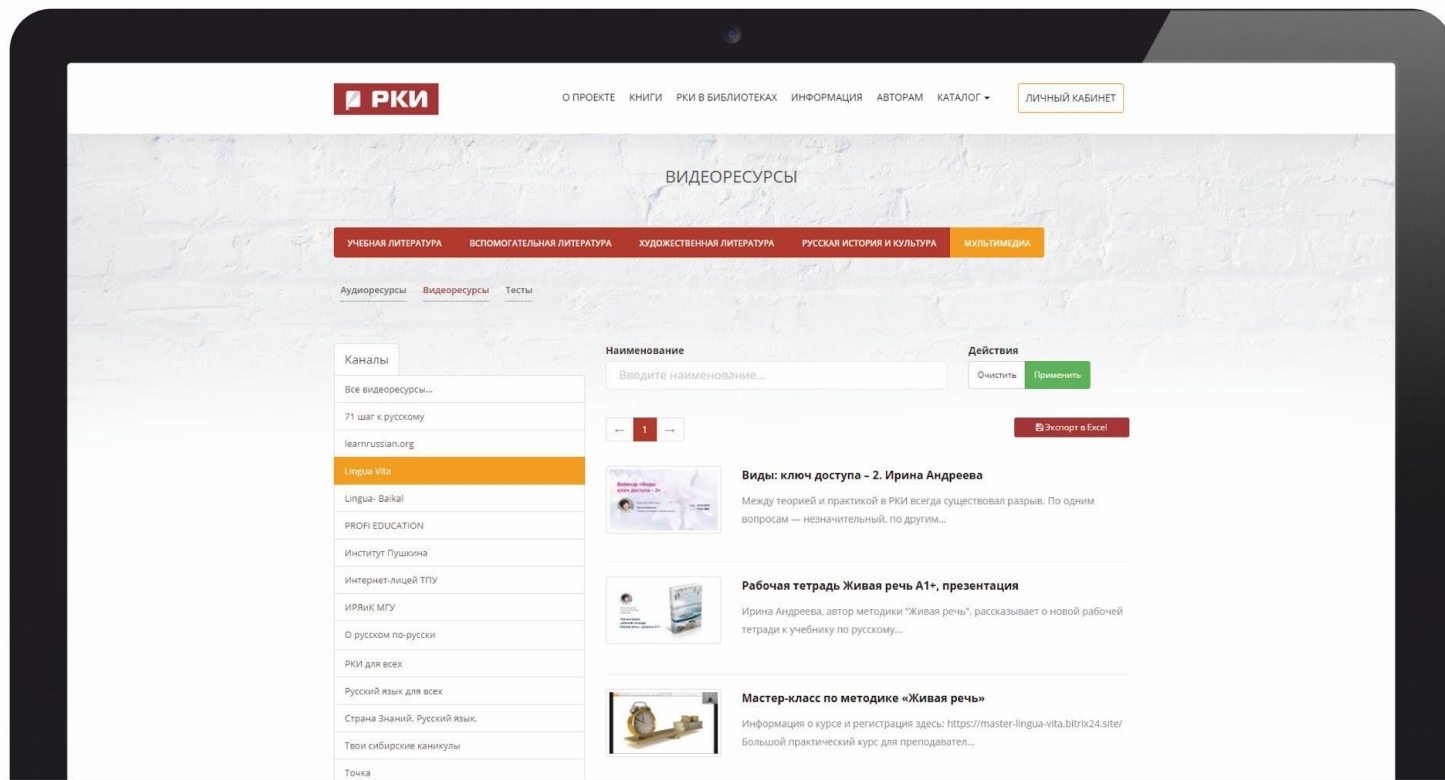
РКИ

О ПРОЕКТЕ КНИГИ РКИ В БИБЛИОТЕКАХ ИНФОРМАЦИЯ АВТОРАМ КАТАЛОГ ▾ ЛИЧНЫЙ КАБИНЕТ

ВИДЕОРЕСУРСЫ

УЧЕБНАЯ ЛИТЕРАТУРА ВСПОМОГАТЕЛЬНАЯ ЛИТЕРАТУРА ХУДОЖЕСТВЕННАЯ ЛИТЕРАТУРА РУССКАЯ ИСТОРИЯ И КУЛЬТУРА МУЛЬТИМЕДИА

Аудиоресурсы Видеоресурсы Тесты

Каналы
Все видеоресурсы...
71 шаг к русскому
learnrussian.org
Lingua Vita
Lingua- Baikal
PROFI EDUCATION
Институт Пушкина
Интернет-лицей ТПУ
ИРЯиК МГУ
О русском по-русски
РКИ для всех
Русский язык для всех
Страна Знаний. Русский язык.
Твои сибирские каникулы
Точка

Наименование
Введите наименование...

Действия
Очистить Применить

← 1 →

Экспорт в Excel

Виды: ключ доступа – 2. Ирина Андреева
Между теорией и практикой в РКИ всегда существовал разрыв. По одним вопросам — незначительный, по другим...

Рабочая тетрадь Живая речь А1+, презентация
Ирина Андреева, автор методики "Живая речь", рассказывает о новой рабочей тетради к учебнику по русскому...

Мастер-класс по методике «Живая речь»
Информация о курсе и регистрация здесь: https://master-lingua-vita.bitrix24.site/ Большой практический курс для преподавател...